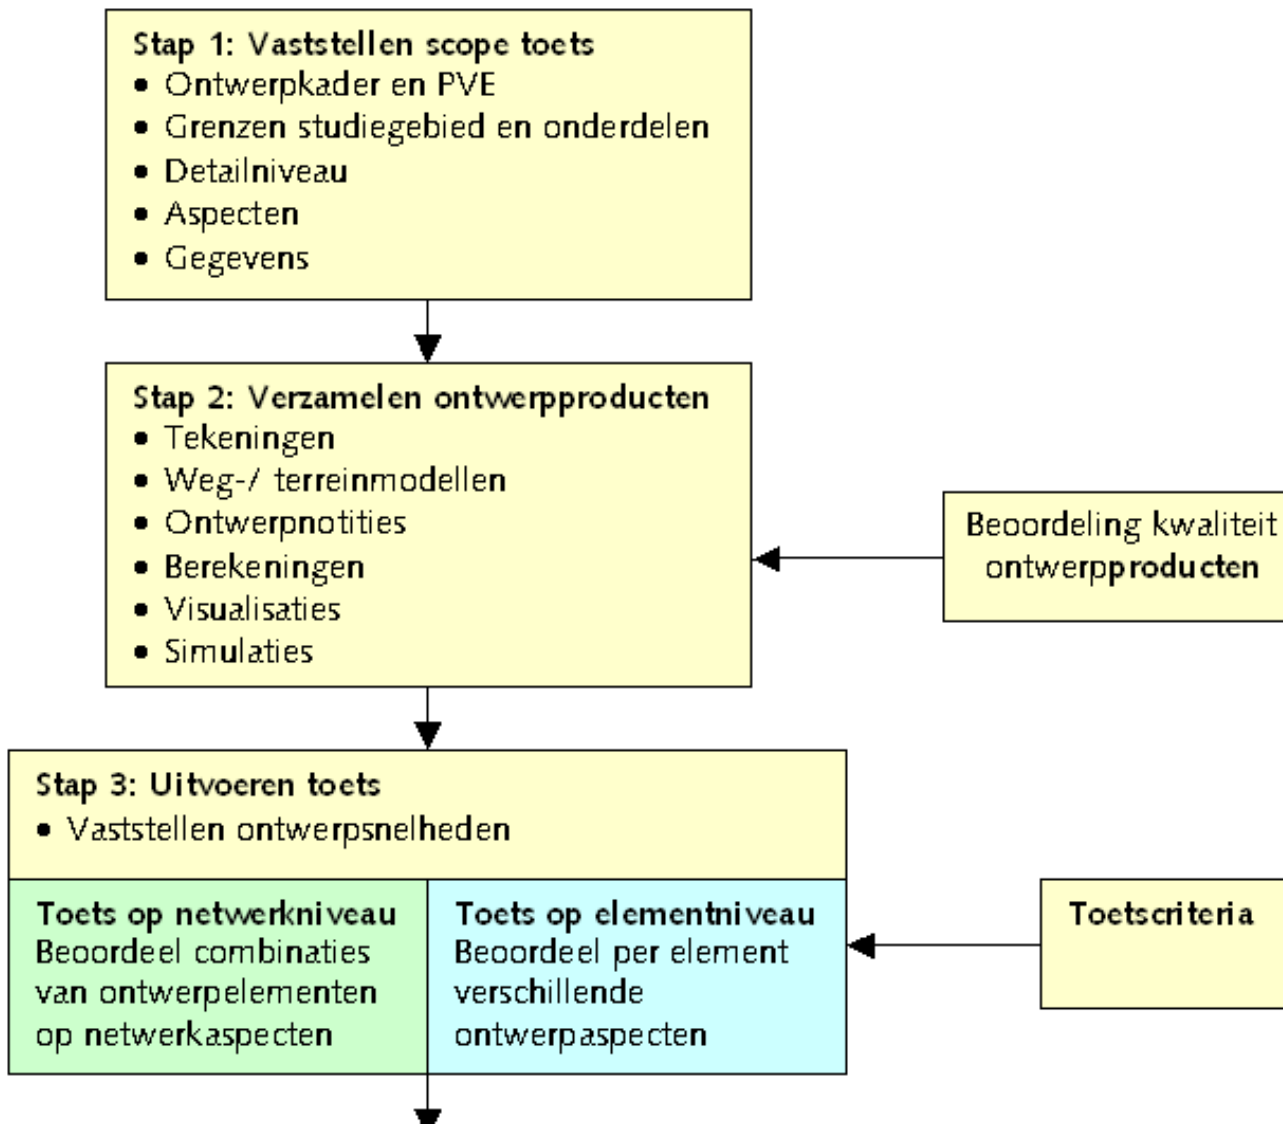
Stap 1: Vaststellen scope toets
• Ontwerpkader en PVE
• Grenzen studiegebied en onderdelen
• Detailniveau
• Aspecten
• Gegevens

Stap 2: Verzamelen ontwerpproducten
• Tekeningen
• Weg-/ terreinmodellen
• Ontwerpnotities
• Berekeningen
• Visualisaties
• Simulaties

Beoordeling kwaliteit ontwerpproducten

Stap 3: Uitvoeren toets
• Vaststellen ontwerpsnelheden

Toets op netwerkniveau
Beoordeel combinaties van ontwerpelementen op netwerkaspecten

Toets op elementniveau
Beoordeel per element verschillende ontwerpaspecten

Toetscriteria